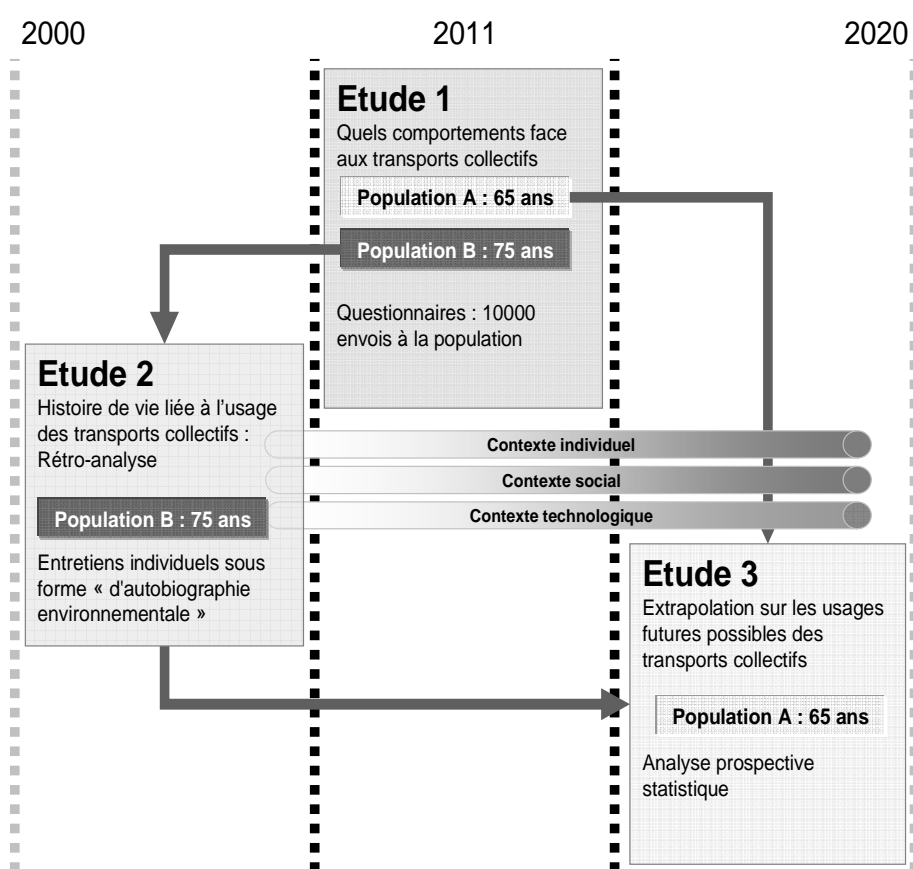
2000

2011

2020

Etude 1

Quels comportements face aux transports collectifs

Population A : 65 ans

Population B : 75 ans

Questionnaires : 10000 envois à la population

Etude 2

Histoire de vie liée à l'usage des transports collectifs : Rétro-analyse

Population B : 75 ans

Entretiens individuels sous forme « d'autobiographie environnementale »

Contexte individuel

Contexte social

Contexte technologique

Etude 3

Extrapolation sur les usages futures possibles des transports collectifs

Population A : 65 ans

Analyse prospective statistique